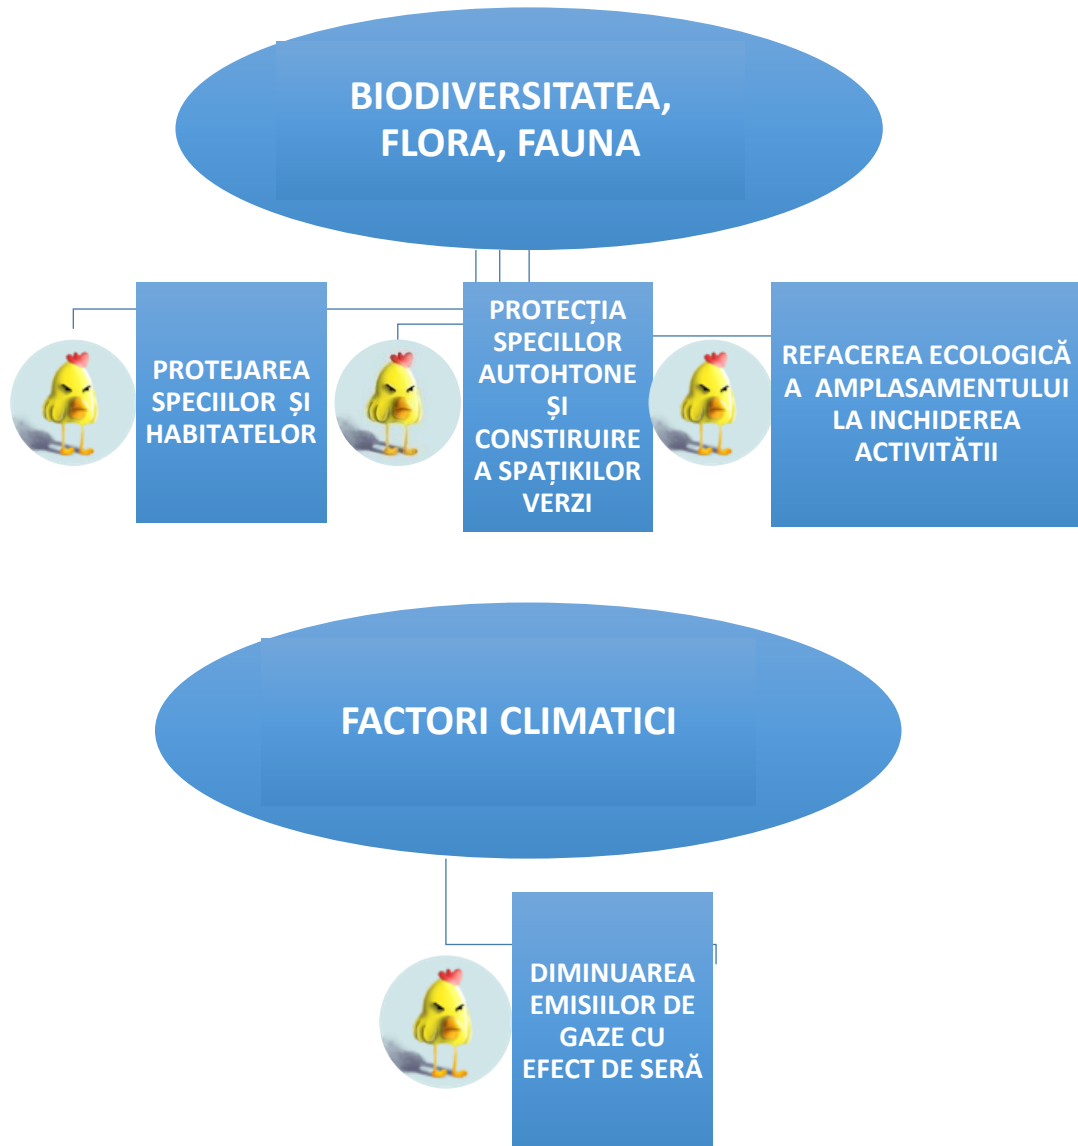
BIODIVERSITATEA, FLORA, FAUNA

PROTEJAREA SPECIILOR ȘI HABITATELOR

PROTECȚIA SPECILLOR AUTOHTONE ȘI CONSTIRUIRE A SPAȚIKILOR VERZI

REFACEREA ECOLOGICĂ A AMPLASAMENTULUI LA INCHIDEREA ACTIVITĂTII

FACTORI CLIMATICI

DIMINUAREA EMISIILOR DE GAZE CU EFECT DE SERĂ